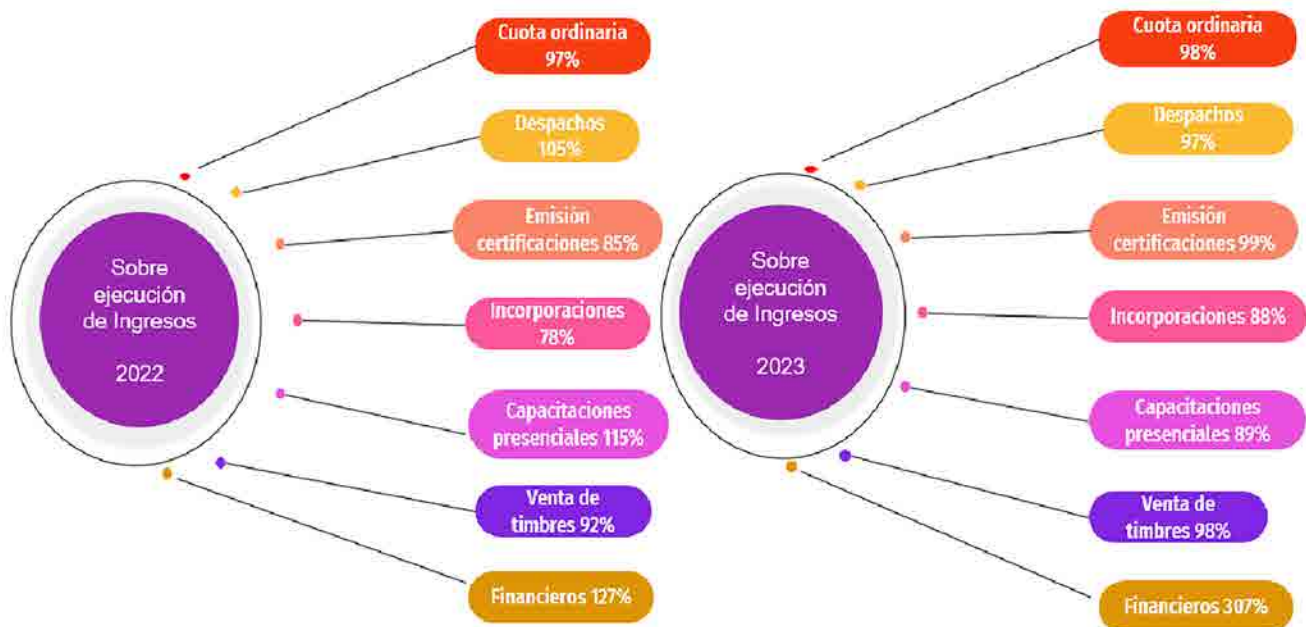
Sobre ejecución de Ingresos

2022

Cuota ordinaria 97%

Despachos 105%

Emisión certificaciones 85%

Incorporaciones 78%

Capacitaciones presenciales 115%

Venta de timbres 92%

Financieros 127%

Sobre ejecución de Ingresos

2023

Cuota ordinaria 98%

Despachos 97%

Emisión certificaciones 99%

Incorporaciones 88%

Capacitaciones presenciales 89%

Venta de timbres 98%

Financieros 307%